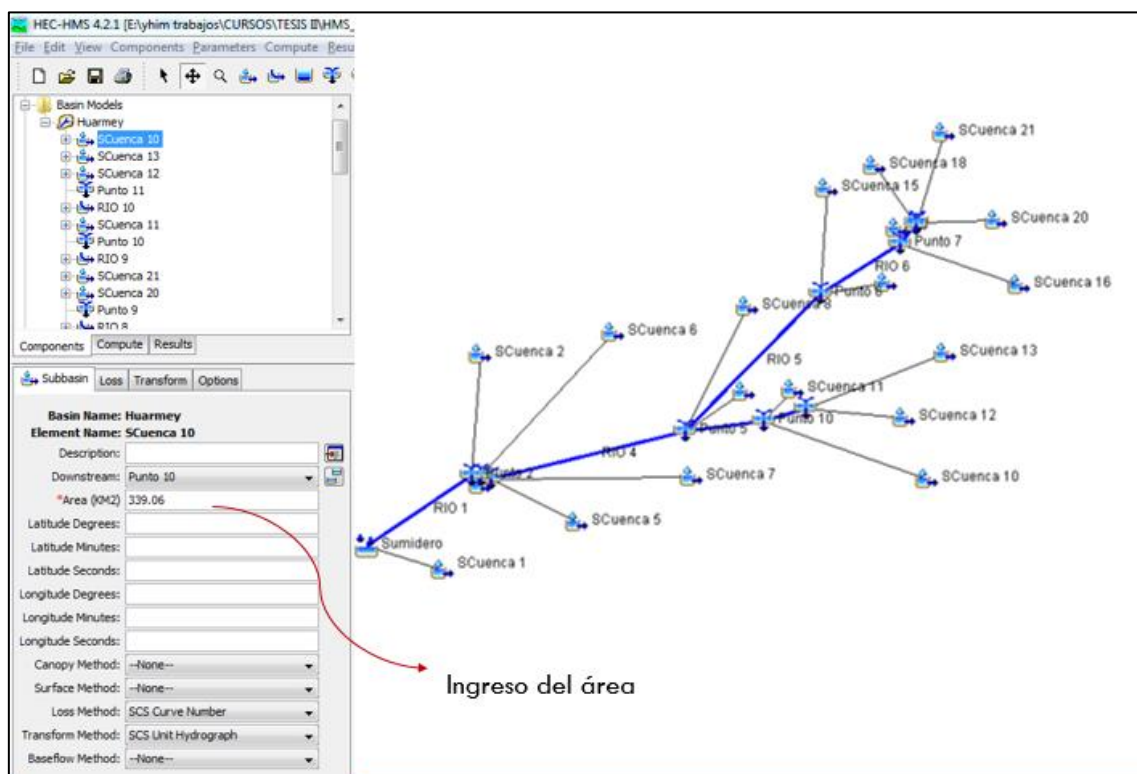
HEC-HMS 4.2.1 [E:\yhim trabajos\CURSOS\TESIS II\HMS_

File Edit View Components Parameters Compute Resu

Basin Models
Huarmey
SCuenca 10
SCuenca 13
SCuenca 12
Punto 11
RIO 10
SCuenca 11
Punto 10
RIO 9
SCuenca 21
SCuenca 20
Punto 9
RIO 8

Components | Compute | Results

Subbasin | Loss | Transform | Options

Basin Name: Huarmey
Element Name: SCuenca 10

Description:
Downstream: Punto 10
*Area (KM2) 339.06
Latitude Degrees:
Latitude Minutes:
Latitude Seconds:
Longitude Degrees:
Longitude Minutes:
Longitude Seconds:
Canopy Method: --None--
Surface Method: --None--
Loss Method: SCS Curve Number
Transform Method: SCS Unit Hydrograph
Baseflow Method: --None--

SCuenca 21
SCuenca 18
SCuenca 15
SCuenca 20
Punto 7
RIO 6
SCuenca 16
Punto 6
SCuenca 8
SCuenca 6
SCuenca 2
RIO 5
SCuenca 13
SCuenca 11
Punto 10
SCuenca 12
Punto 5
RIO 4
Punto 2
SCuenca 7
SCuenca 10
RIO 1
SCuenca 5
Sumidero
SCuenca 1

Ingreso del área